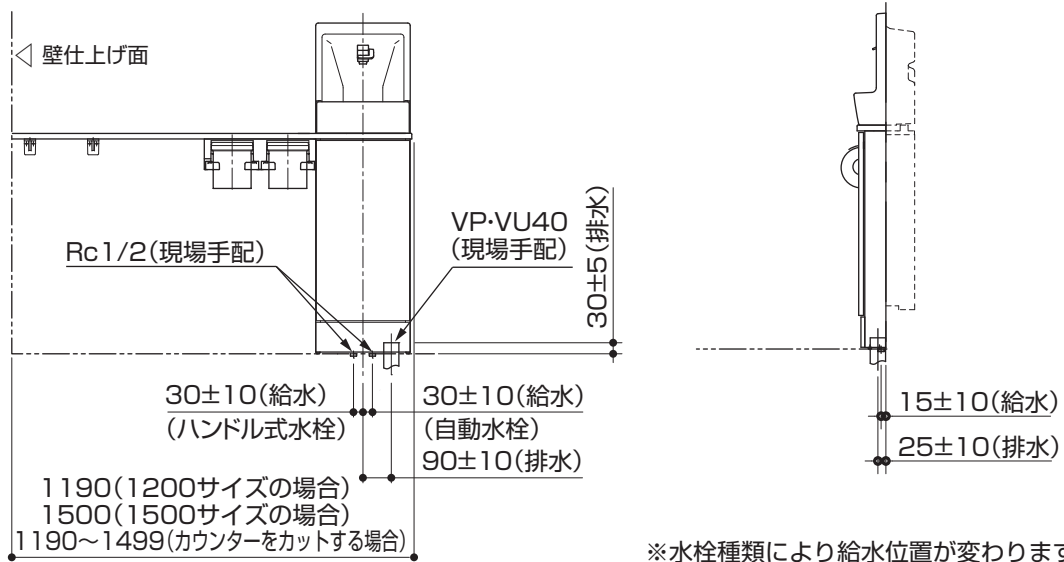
◁ 壁仕上げ面

VP·VU40
(現場手配)

Rc1/2(現場手配)

30±5(排水)

30±10(給水)
(ハンドル式水栓)

30±10(給水)
(自動水栓)
90±10(排水)

1190(1200サイズの場合)
1500(1500サイズの場合)
1190~1499(カウンターをカットする場合)

15±10(給水)
25±10(排水)

※水栓種類により給水位置が変わります